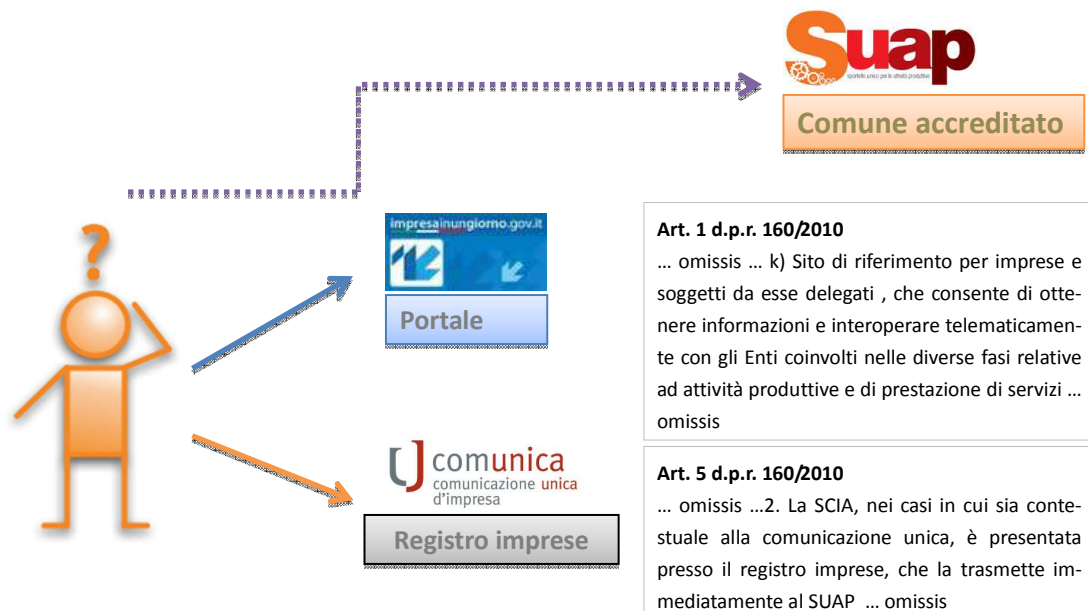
Suap
sportello unico per le attività produttive

Comune accreditato

impresainungiorno.gov.it

Portale

Art. 1 d.p.r. 160/2010
… omissis … k) Sito di riferimento per imprese e soggetti da esse delegati , che consente di ottenere informazioni e interoperare telematicamente con gli Enti coinvolti nelle diverse fasi relative ad attività produttive e di prestazione di servizi … omissis

comunica
comunicazione unica d'impresa

Registro imprese

Art. 5 d.p.r. 160/2010
… omissis …2. La SCIA, nei casi in cui sia contestuale alla comunicazione unica, è presentata presso il registro imprese, che la trasmette immediatamente al SUAP … omissis